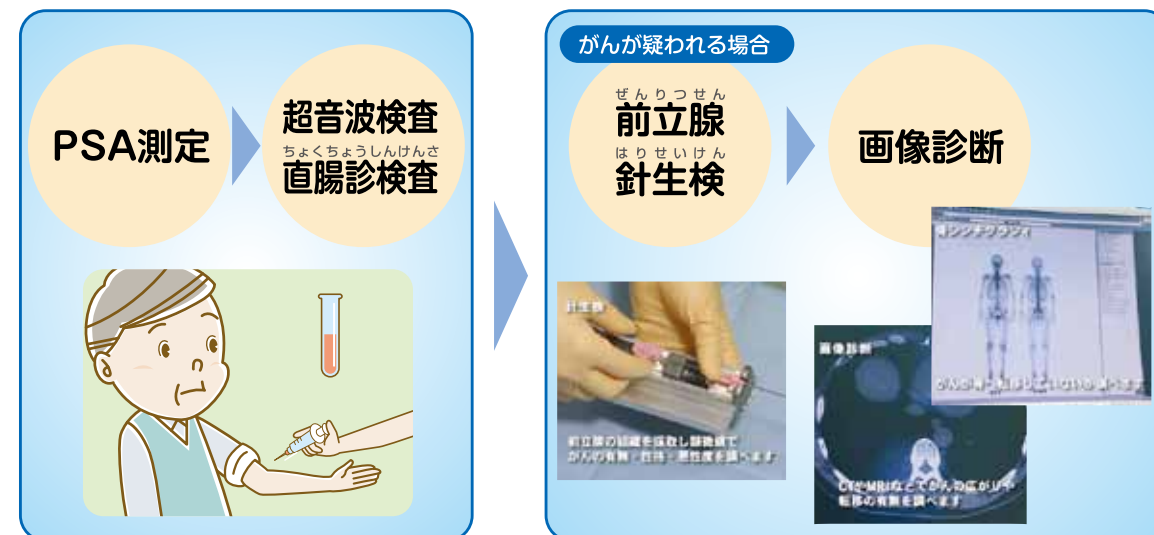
PSA測定

超音波検査

ちょくちょうしんけんさ
直腸診検査

がんが疑われる場合

ぜんりつせん
前立腺

はりせいけん
針生検

画像診断

針生検

前立腺の組織を採取し顕微鏡で
がんの有無・性状・悪性度を調べます

画像診断

CTやMRIなどでがんの広がりや
転移の有無を調べます

骨シンチグラフィ

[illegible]